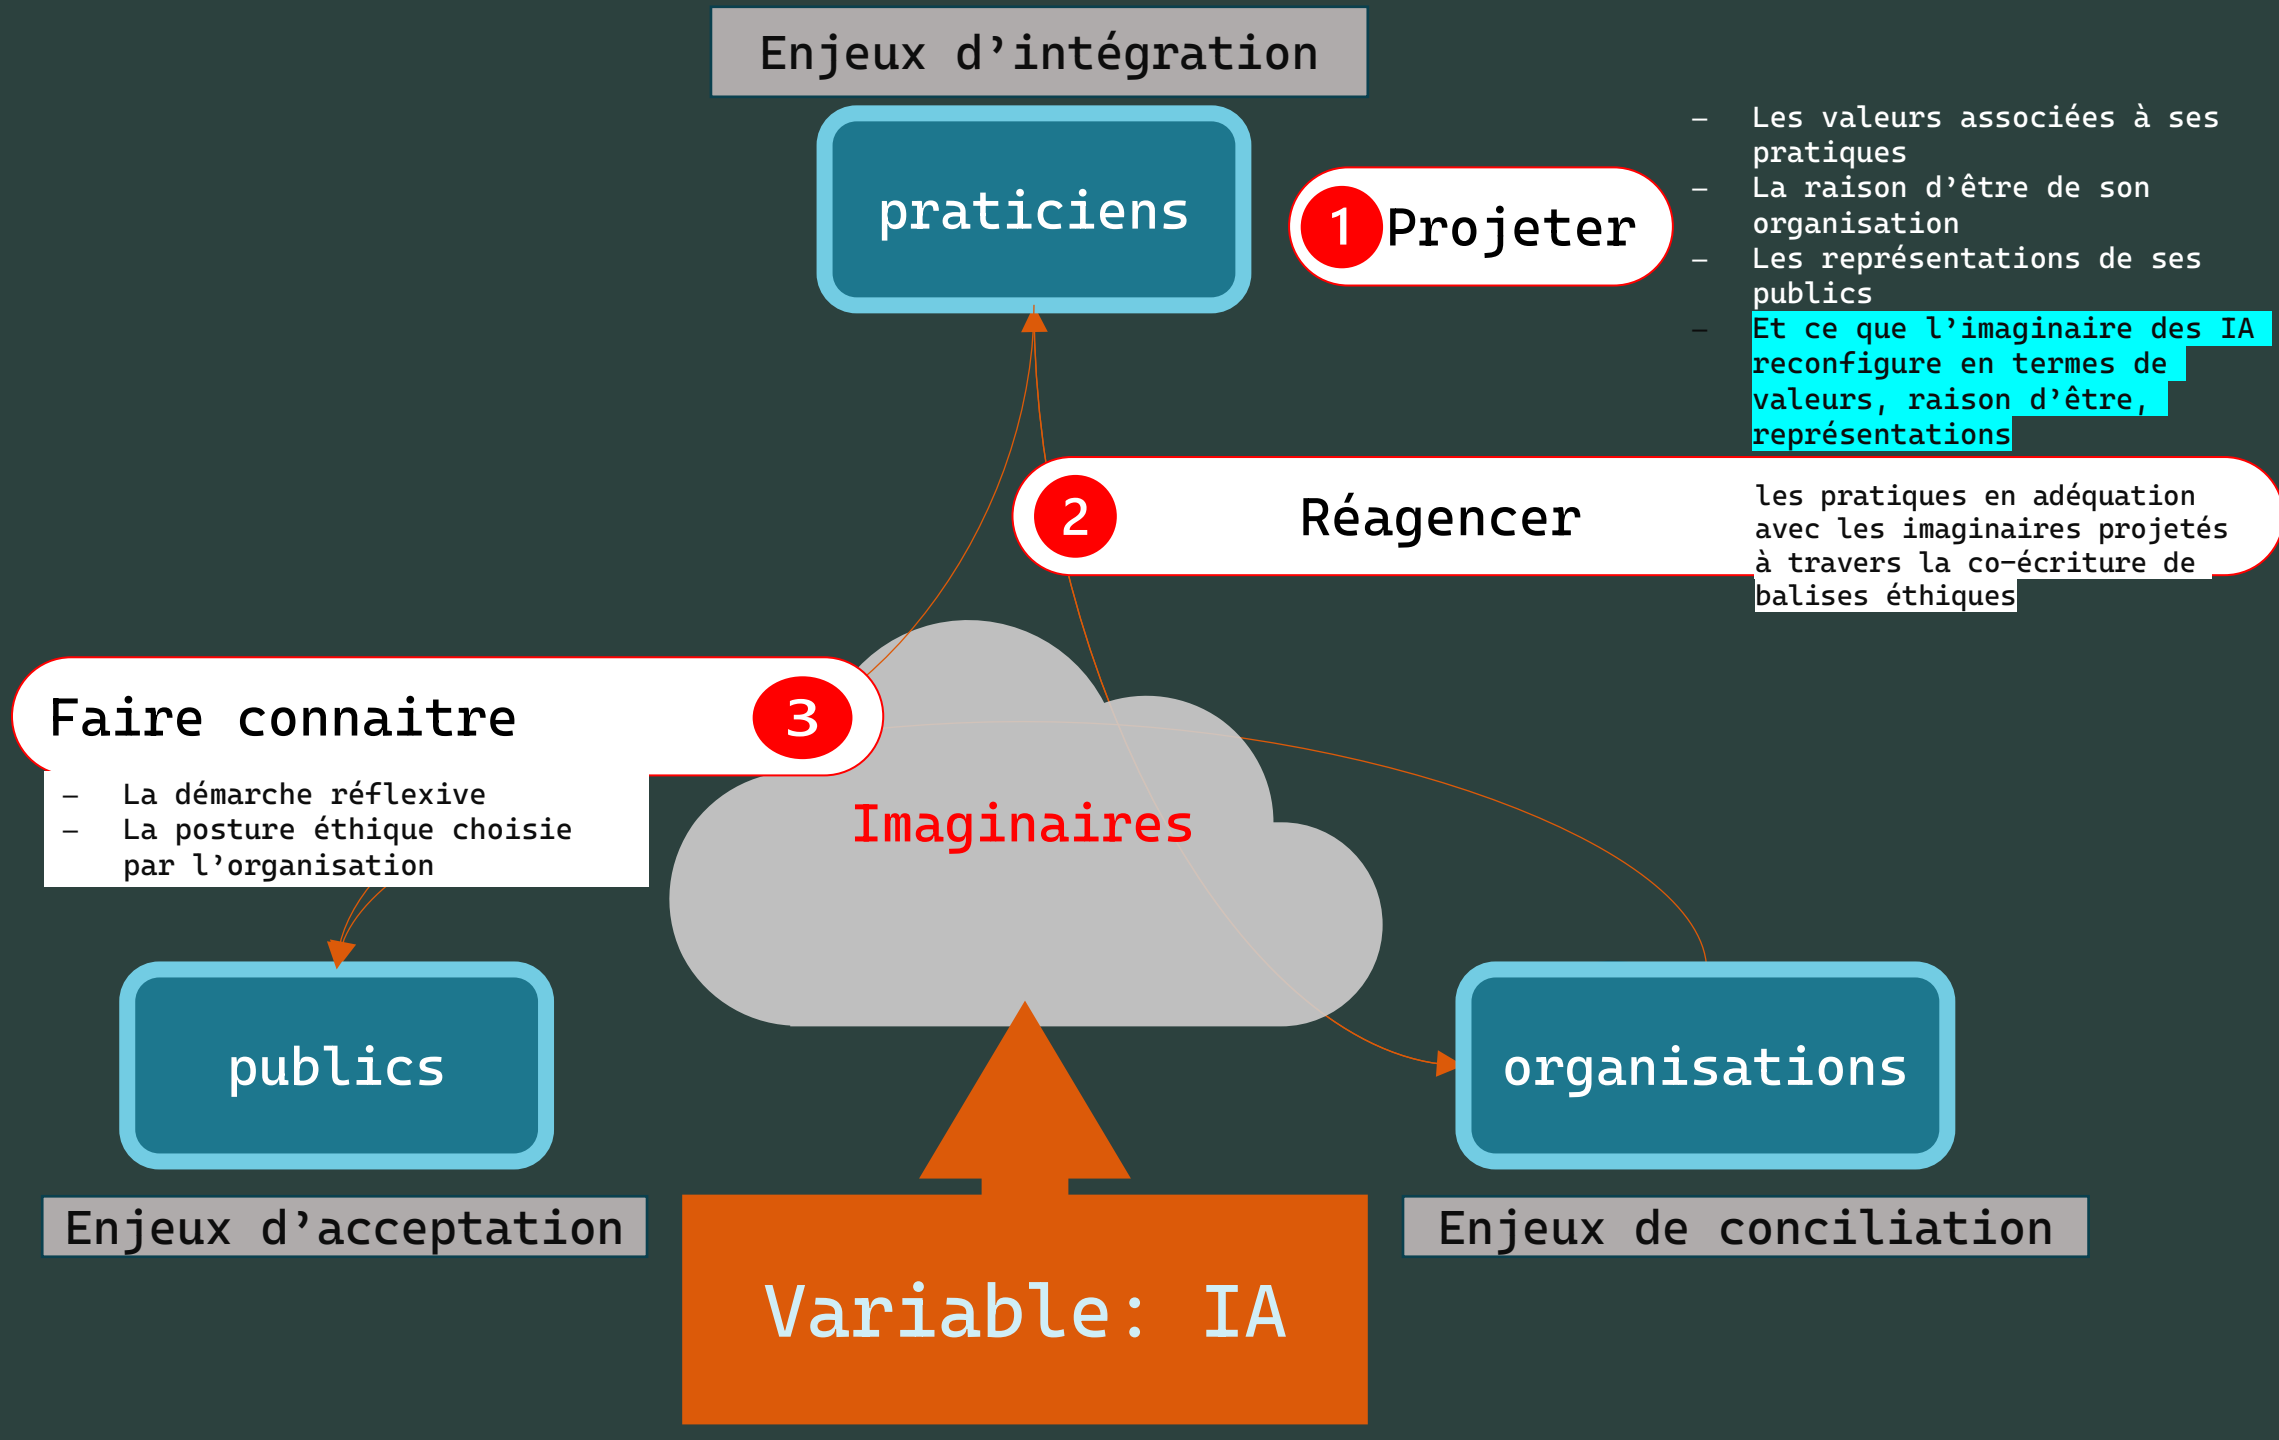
Enjeux d’intégration

praticiens

1 Projeter

– Les valeurs associées à ses pratiques
– La raison d’être de son organisation
– Les représentations de ses publics
– Et ce que l’imaginaire des IA reconfigure en termes de valeurs, raison d’être, représentations

2 Réagencer

les pratiques en adéquation avec les imaginaires projetés à travers la co-écriture de balises éthiques

Faire connaitre 3

– La démarche réflexive
– La posture éthique choisie par l’organisation

Imaginaires

publics

organisations

Enjeux d’acceptation

Variable: IA

Enjeux de conciliation